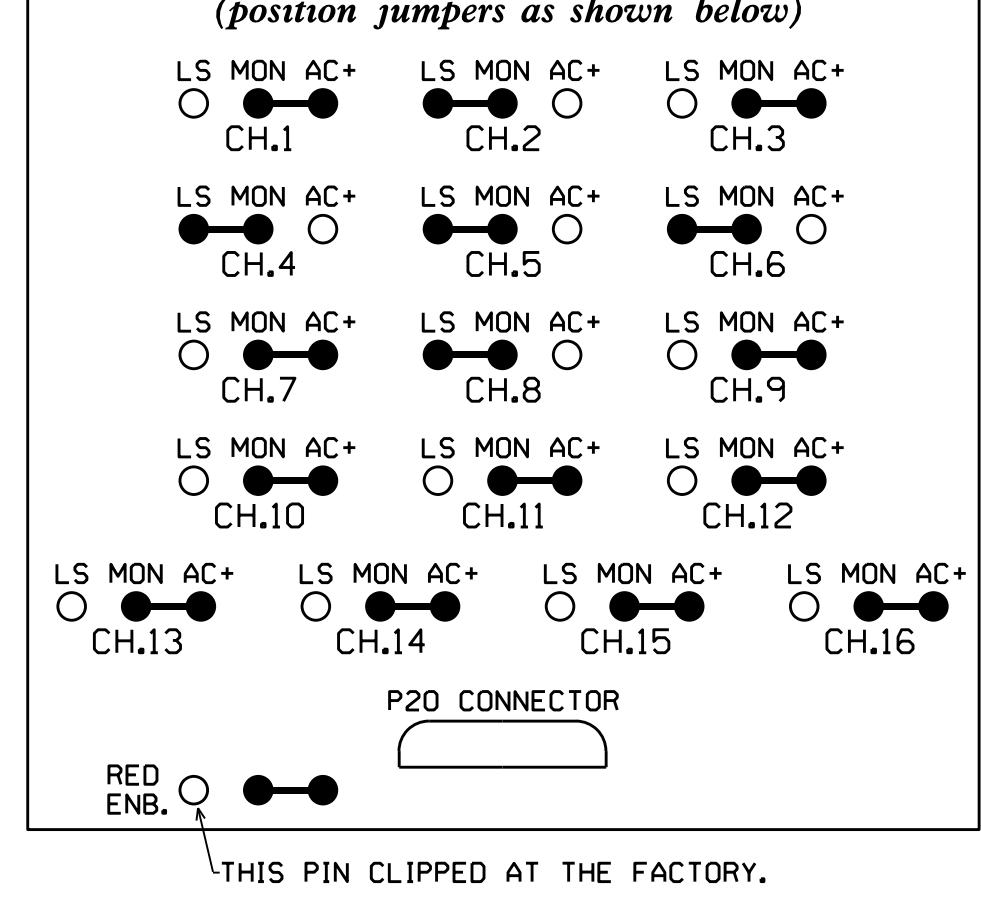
(position jumpers as shown below)

LS MON AC+
CH.1

LS MON AC+
CH.2

LS MON AC+
CH.3

LS MON AC+
CH.4

LS MON AC+
CH.5

LS MON AC+
CH.6

LS MON AC+
CH.7

LS MON AC+
CH.8

LS MON AC+
CH.9

LS MON AC+
CH.10

LS MON AC+
CH.11

LS MON AC+
CH.12

LS MON AC+
CH.13

LS MON AC+
CH.14

LS MON AC+
CH.15

LS MON AC+
CH.16

P20 CONNECTOR

RED ENB.

THIS PIN CLIPPED AT THE FACTORY.